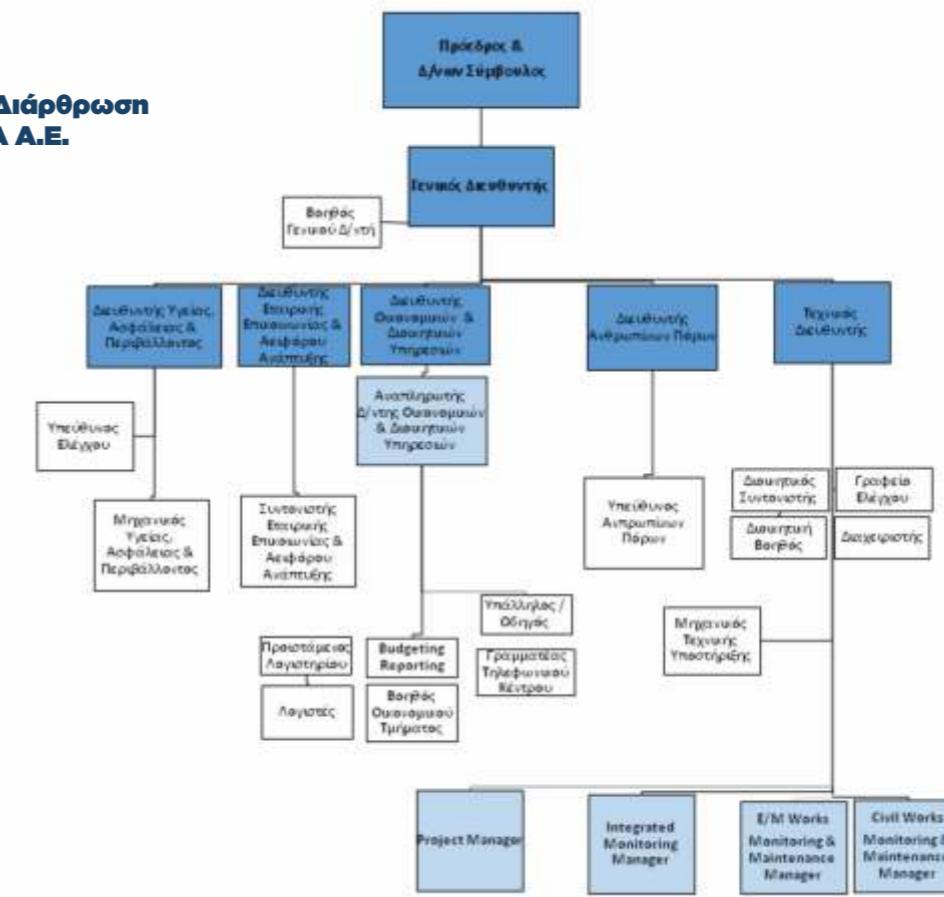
Διάρθρωση
Α Α.Ε.

Πρόεδρος &
Δ/νων Σύμβουλος

Γενικός Διευθυντής

Βοηθός
Γενικού Δ/ντή

Διευθυντής Υγείας, Ασφάλειας & Περιβάλλοντος

Διευθυντής Εταιρικής Επικοινωνίας & Αειφόρου Ανάπτυξης

Διευθυντής Οικονομικών & Διοικητικών Υπηρεσιών

Διευθυντής Ανθρωπίνων Πόρων

Τεχνικός Διευθυντής

Υπεύθυνος Ελέγχου

Μηχανικός Υγείας, Ασφάλειας & Περιβάλλοντος

Συντονιστής Εταιρικής Επικοινωνίας & Αειφόρου Ανάπτυξης

Αναπληρωτής Δ/ντης Οικονομικών & Διοικητικών Υπηρεσιών

Υπεύθυνος Ανθρωπίνων Πόρων

Διοικητικός Συντονιστής

Γραφεία Ελέγχου

Διοικητική Βοηθός

Διαχειριστής

Υπάλληλος / Οδηγός

Γραμματείας Τηλεφωνικού Κέντρου

Μηχανικός Τεχνικής Υποστήριξης

Προϊσταμένη Λογιστηρίου

Λογιστές

Budgeting Reporting

Βοηθός Οικονομικού Τμήματος

Project Manager

Integrated Monitoring Manager

E/M Works Monitoring & Maintenance Manager

Civil Works Monitoring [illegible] Maintenance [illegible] Manager